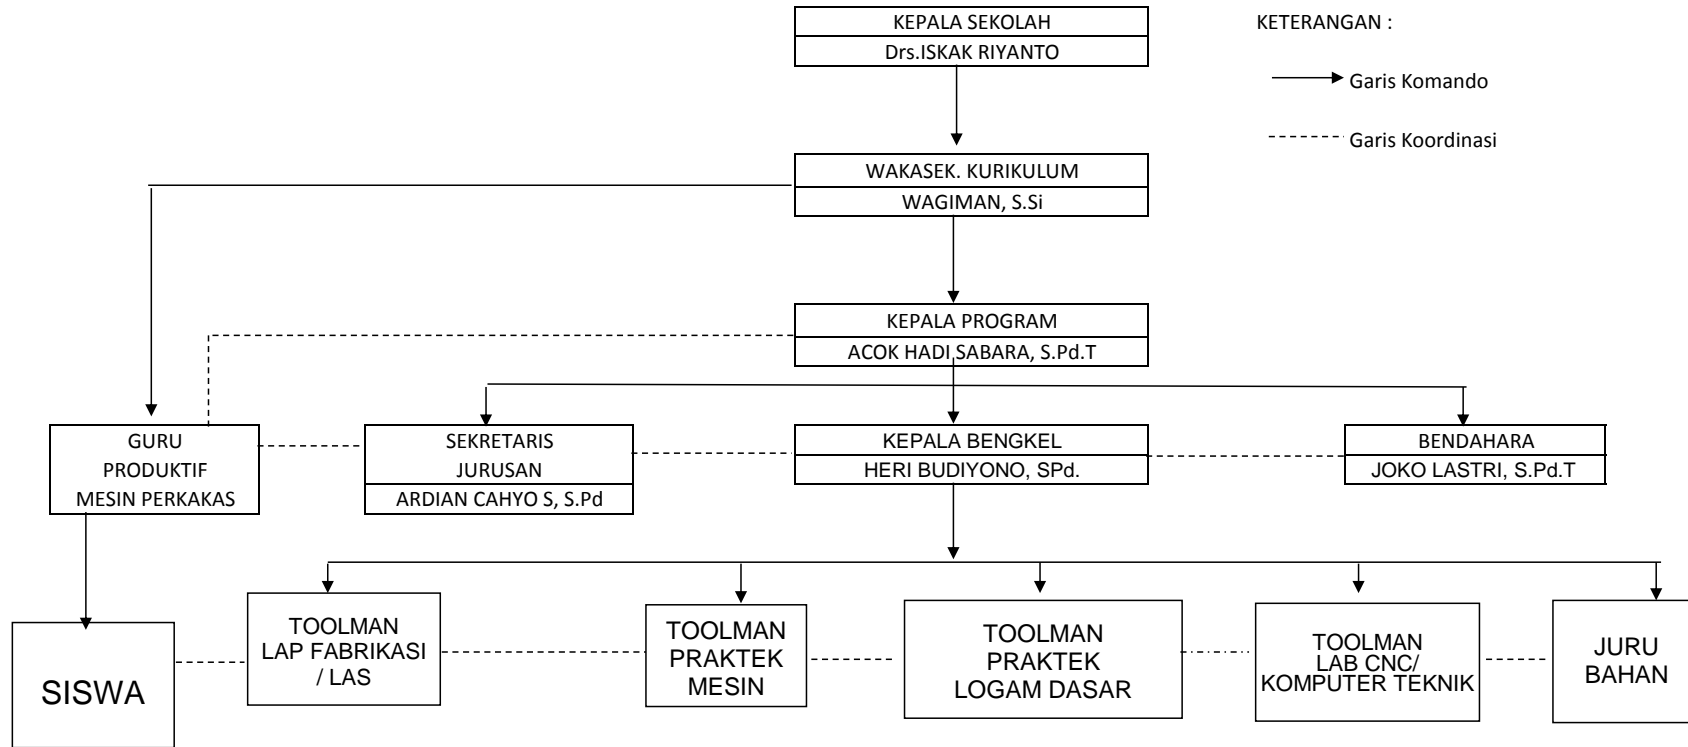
KEPALA SEKOLAH
Drs.ISKAK RIYANTO

KETERANGAN :

Garis Komando

Garis Koordinasi

WAKASEK. KURIKULUM
WAGIMAN, S.Si

KEPALA PROGRAM
ACOK HADI SABARA, S.Pd.T

GURU PRODUKTIF MESIN PERKAKAS

SEKRETARIS JURUSAN
ARDIAN CAHYO S, S.Pd

KEPALA BENGKEL
HERI BUDIYONO, SPd.

BENDAHARA
JOKO LASTRI, S.Pd.T

SISWA

TOOLMAN LAP FABRIKASI / LAS

TOOLMAN PRAKTEK MESIN

TOOLMAN PRAKTEK LOGAM DASAR

TOOLMAN LAB CNC/ KOMPUTER TEKNIK

JURU BAHAN